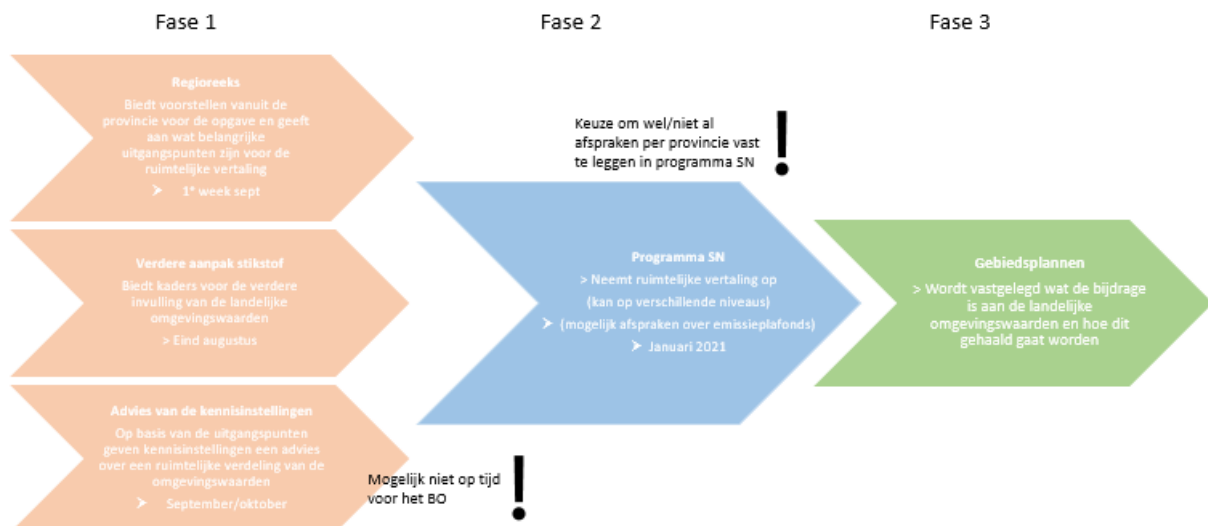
Fase 1

Fase 2

Fase 3

Regioreeks
Biedt voorstellen vanuit de provincie voor de opgave en geeft aan wat belangrijke uitgangspunten zijn voor de ruimtelijke vertaling
➤ 1e week sept

Verdere aanpak stikstof
Biedt kaders voor de verdere invulling van de landelijke omgevingswaarden
> Eind augustus

Advies van de kennisinstellingen
Op basis van de uitgangspunten geven kennisinstellingen een advies over een ruimtelijke verdeling van de omgevingswaarden
➤ September/oktober

Keuze om wel/niet al afspraken per provincie vast te leggen in programma SN
!

Programma SN
> Neemt ruimtelijke vertaling op
(kan op verschillende niveaus)
➤ (mogelijk afspraken over emissieplafonds)
➤ Januari 2021

Mogelijk niet op tijd voor het BO
!

Gebiedsplannen
> Wordt vastgelegd wat de bijdrage is aan de landelijke omgevingswaarden en hoe dit gehaald gaat worden